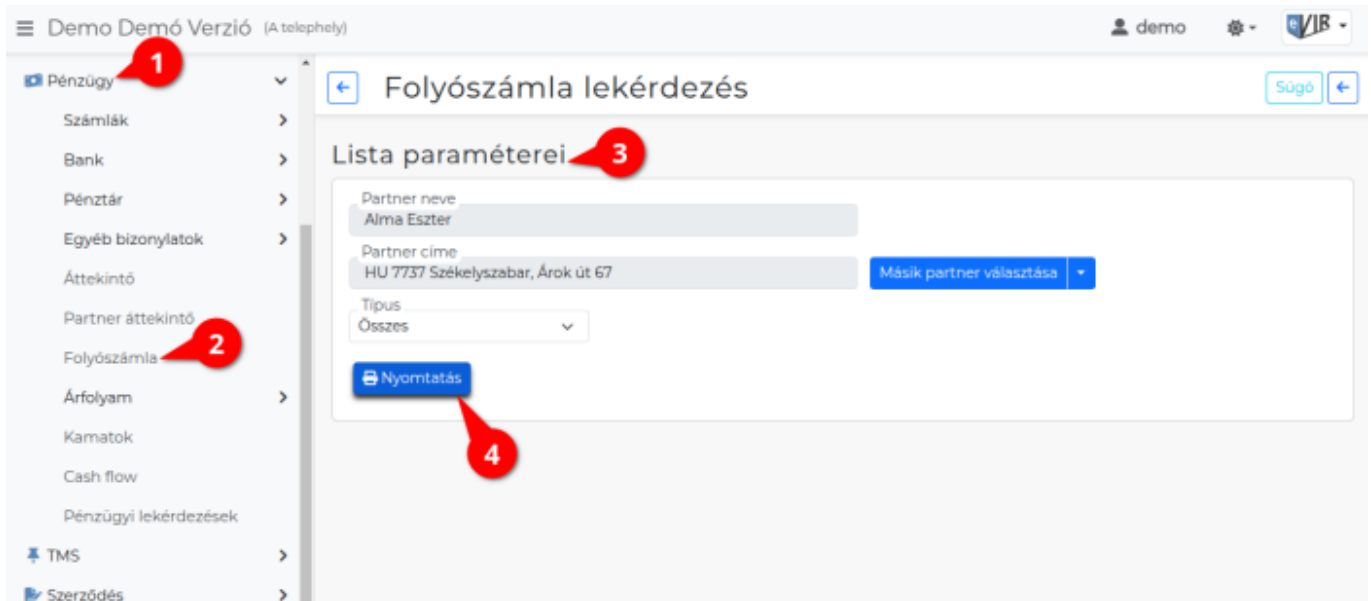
Demo Demó Verzió (A telephely)

demo

VIR

Pénzügy 1

Számlák

Bank

Pénztár

Egyéb bizonylatok

Áttekintő

Partner áttekintő

Folyószámla 2

Árfolyam

Kamatok

Cash flow

Pénzügyi lekérdezések

TMS

Szerződés

Folyószámla lekérdezés

Súgó

Lista paraméterei 3

Partner neve
Alma Eszter

Partner címe
HU 7737 Székelyszabar, Árok út 67

Másik partner választása

Típus
Összes

Nyomtatás

4